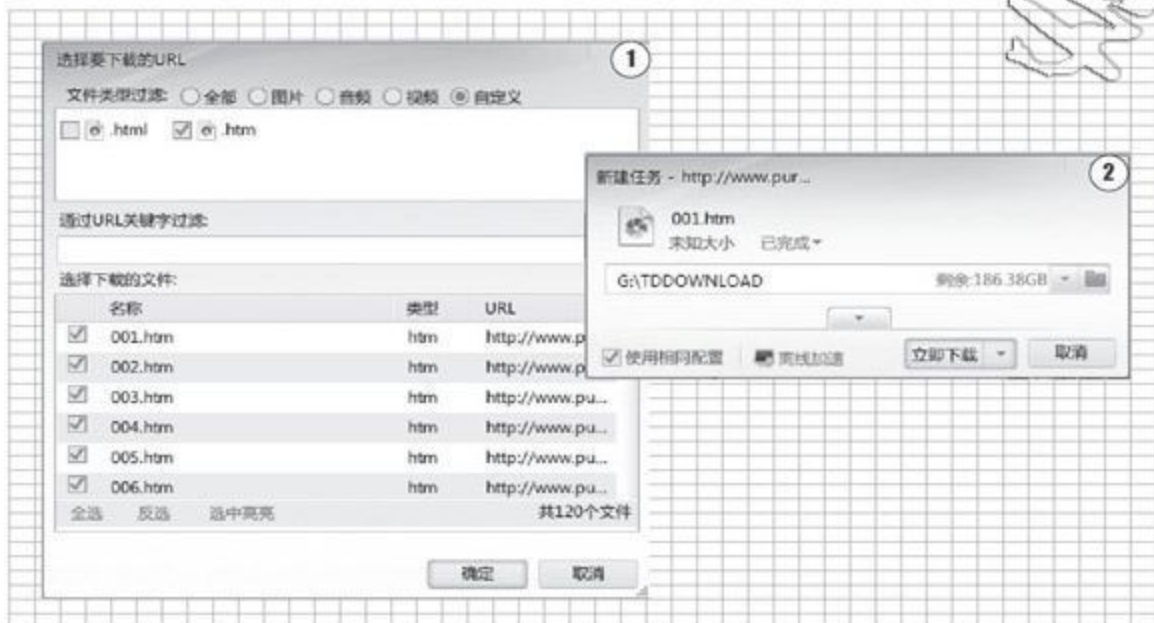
选择要下载的URL

①

文件类型过滤: 全部 图片 音频 视频 自定义

.html .htm

通过URL关键字过滤:

选择下载的文件:

| | 名称 | 类型 | URL |
|---|---|---|---|
| ☑ | 001.htm | htm | http://www.p |
| ☑ | 002.htm | htm | http://www.p |
| ☑ | 003.htm | htm | http://www.pu... |
| ☑ | 004.htm | htm | http://www.pu... |
| ☑ | 005.htm | htm | http://www.pu... |
| ☑ | 006.htm | htm | http://www.pu... |

全选 反选 选中高亮 共120个文件

确定 取消

新建任务 - http://www.pur...

②

001.htm
未知大小 已完成

G:\TDDOWNLOAD 剩余:186.38GB

使用相同配置 离线加速 立即下载 取消